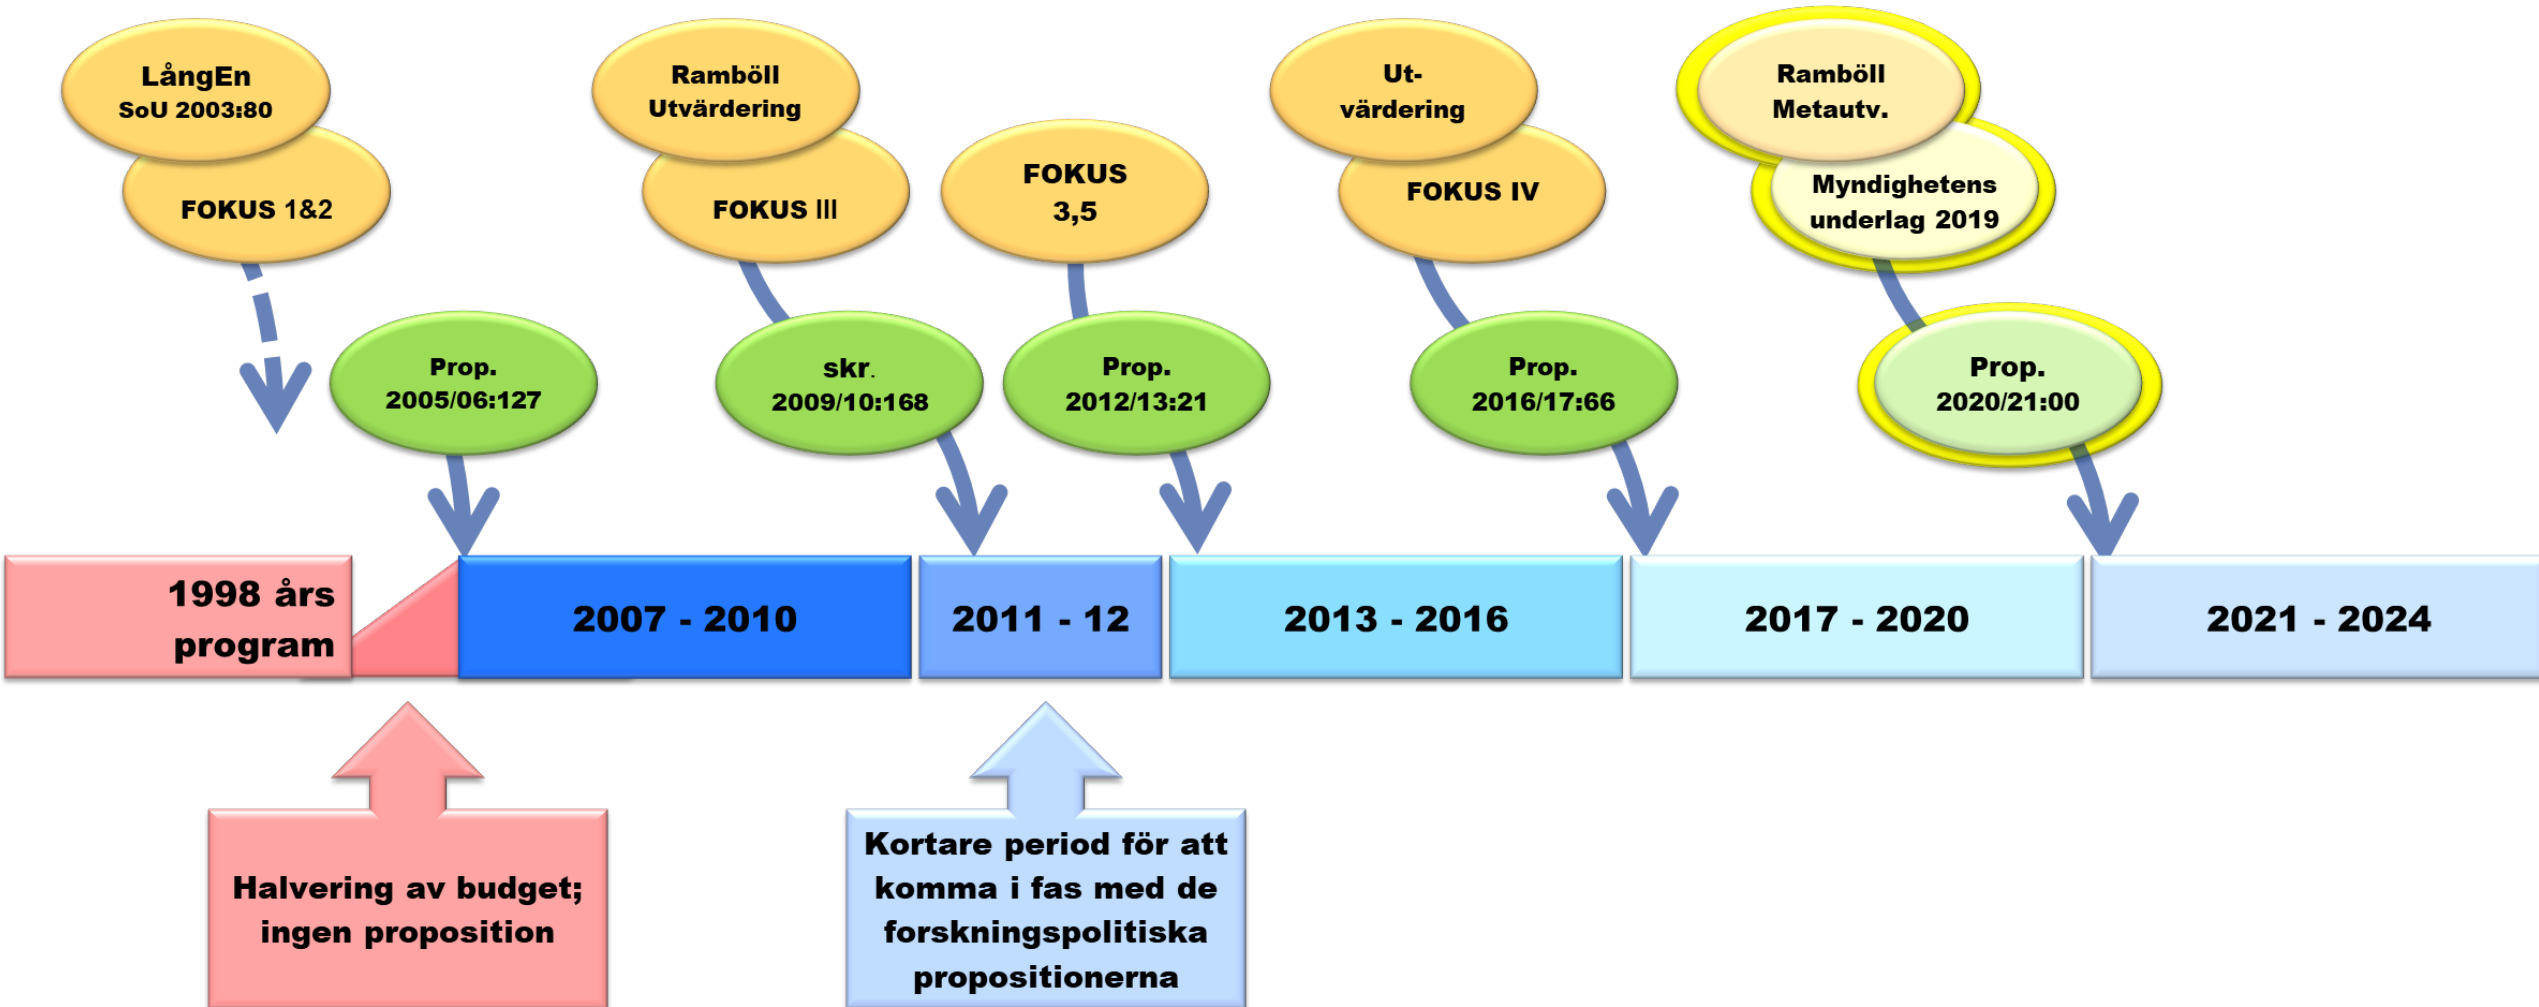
LångEn
SoU 2003:80

FOKUS 1&2

Ramböll
Utvärdering

FOKUS III

FOKUS
3,5

Ut-
värdering

FOKUS IV

Ramböll
Metautv.

Myndighetens
underlag 2019

Prop.
2005/06:127

skr.
2009/10:168

Prop.
2012/13:21

Prop.
2016/17:66

Prop.
2020/21:00

1998 års
program

2007 - 2010

2011 - 12

2013 - 2016

2017 - 2020

2021 - 2024

Halvering av budget;
ingen proposition

Kortare period för att
komma i fas med de
forskningspolitiska
propositionerna